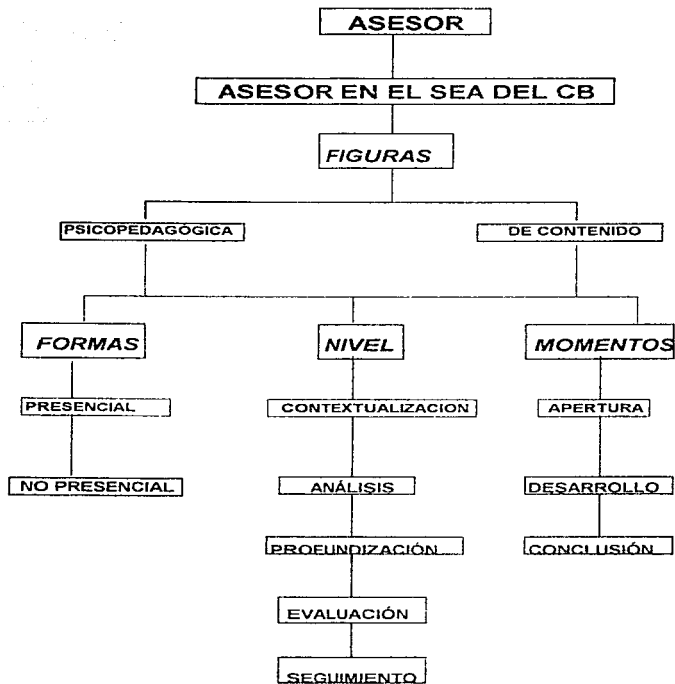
ASESOR

ASESOR EN EL SEA DEL CB

FIGURAS

PSICOPEDAGÓGICA

DE CONTENIDO

FORMAS

NIVEL

MOMENTOS

PRESENCIAL

NO PRESENCIAL

CONTEXTUALIZACION

ANÁLISIS

PROFUNDIZACIÓN

EVALUACIÓN

SEGUIMIENTO

APERTURA

DESARROLLO

CONCLUSIÓN